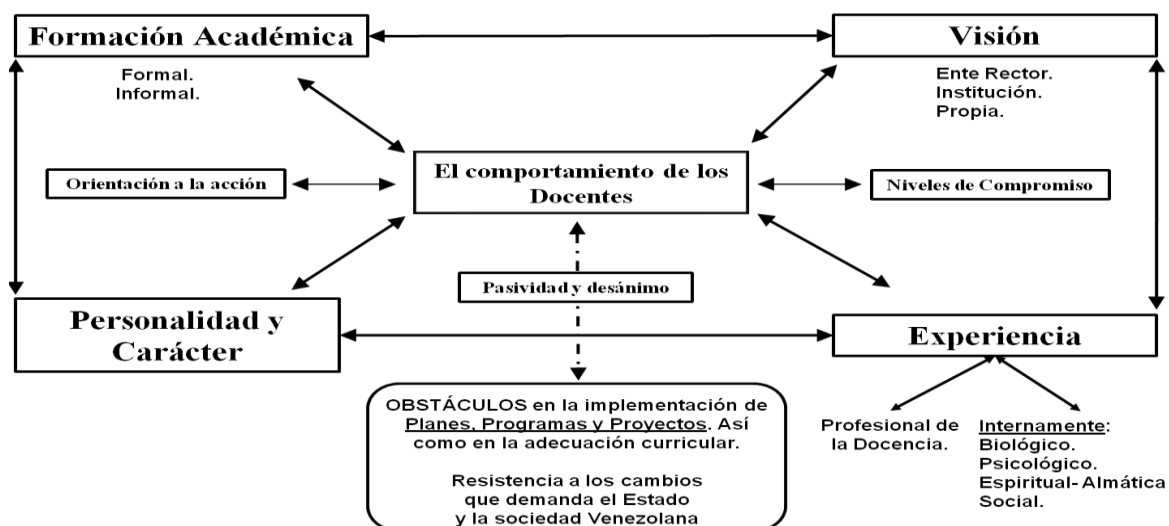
Formación Académica

Formal.
Informal.

Visión

Ente Rector.
Institución.
Propia.

Orientación a la acción

El comportamiento de los Docentes

Niveles de Compromiso

Pasividad y desánimo

Personalidad y Carácter

Experiencia

OBSTÁCULOS en la implementación de Planes, Programas y Proyectos. Así como en la adecuación curricular.

Resistencia a los cambios que demanda el Estado y la sociedad Venezolana

Profesional de la Docencia.

Internamente:
Biológico.
Psicológico.
Espiritual- Almática
Social.